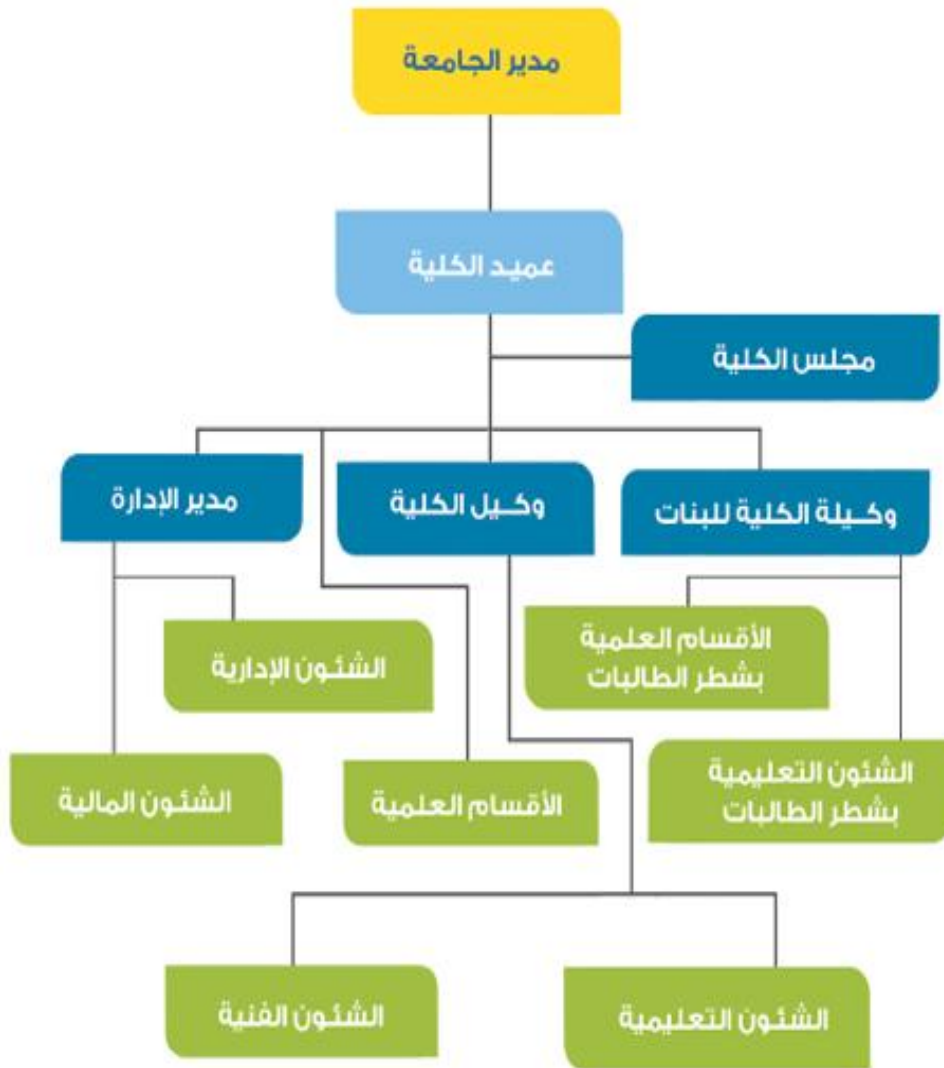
مدير الجامعة

عميد الكلية

مجلس الكلية

وكيلة الكلية للبنات

وكيل الكلية

مدير الإدارة

الأقسام العلمية بشطر الطالبات

الشئون الإدارية

الشئون التعليمية بشطر الطالبات

الأقسام العلمية

الشئون المالية

الشئون التعليمية

الشئون الفنية